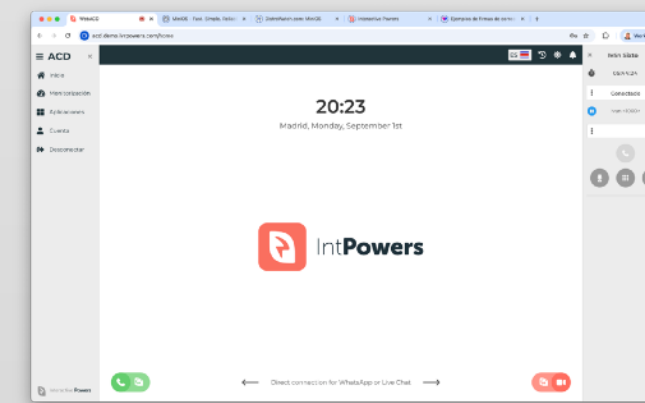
WebACD
MiniOS - Fast. Simple. Reliab
DomoRadio.com MiniOS
IntPowers Powers
Ejemplos de firmas de corre

acd.demo.intpowers.com/home

ACD
Inicio
Monitorización
Aplicaciones
Cuenta
Desconectar

ES

20:23
Madrid, Monday, September 1st

IntPowers

Direct connection for WhatsApp or Live Chat

Intelli Status
Conectado